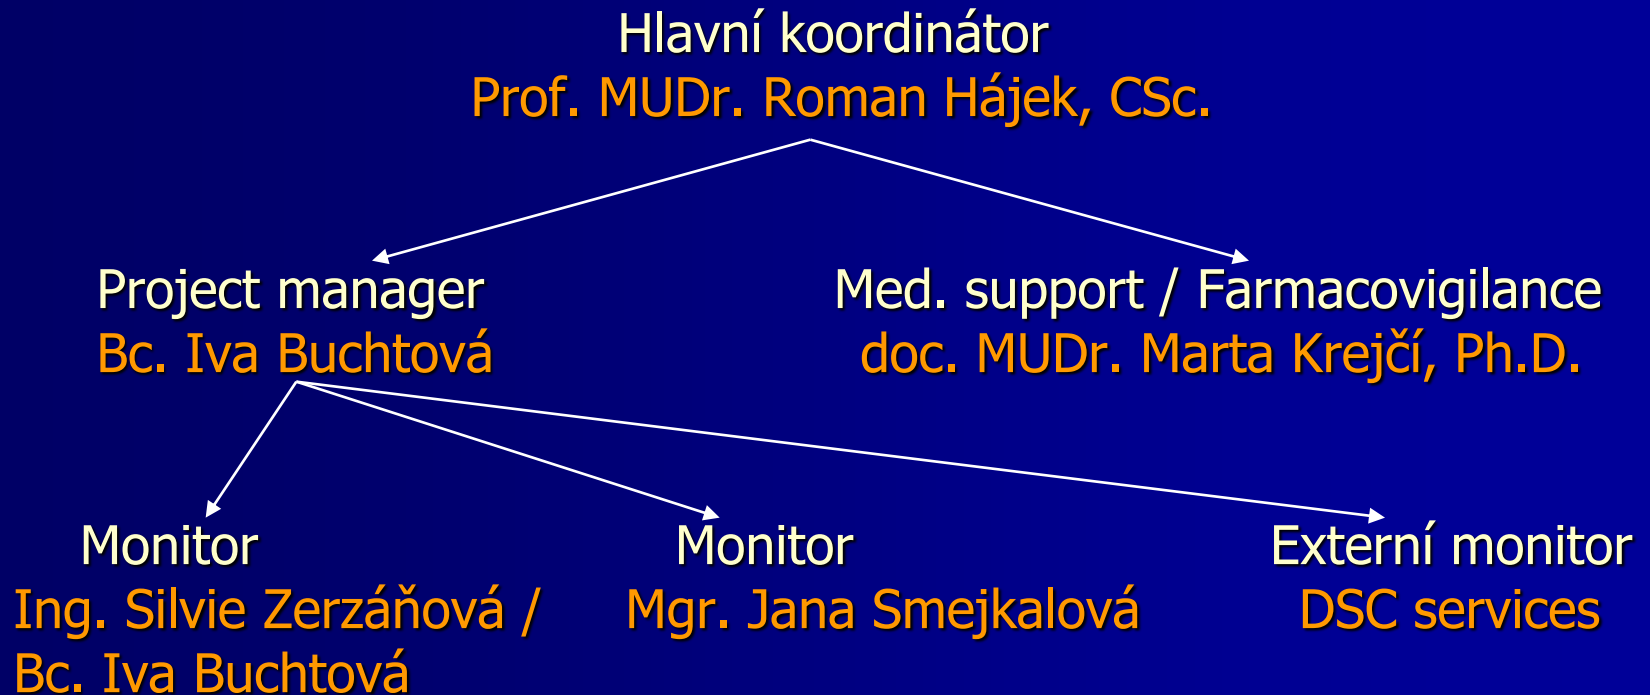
Hlavní koordinátor
Prof. MUDr. Roman Hájek, CSc.

Project manager
Bc. Iva Buchtová

Med. support / Farmacovigilance
doc. MUDr. Marta Krejčí, Ph.D.

Monitor
Ing. Silvie Zerzáňová / Bc. Iva Buchtová

Monitor
Mgr. Jana Smejkalová

Externí monitor
DSC services